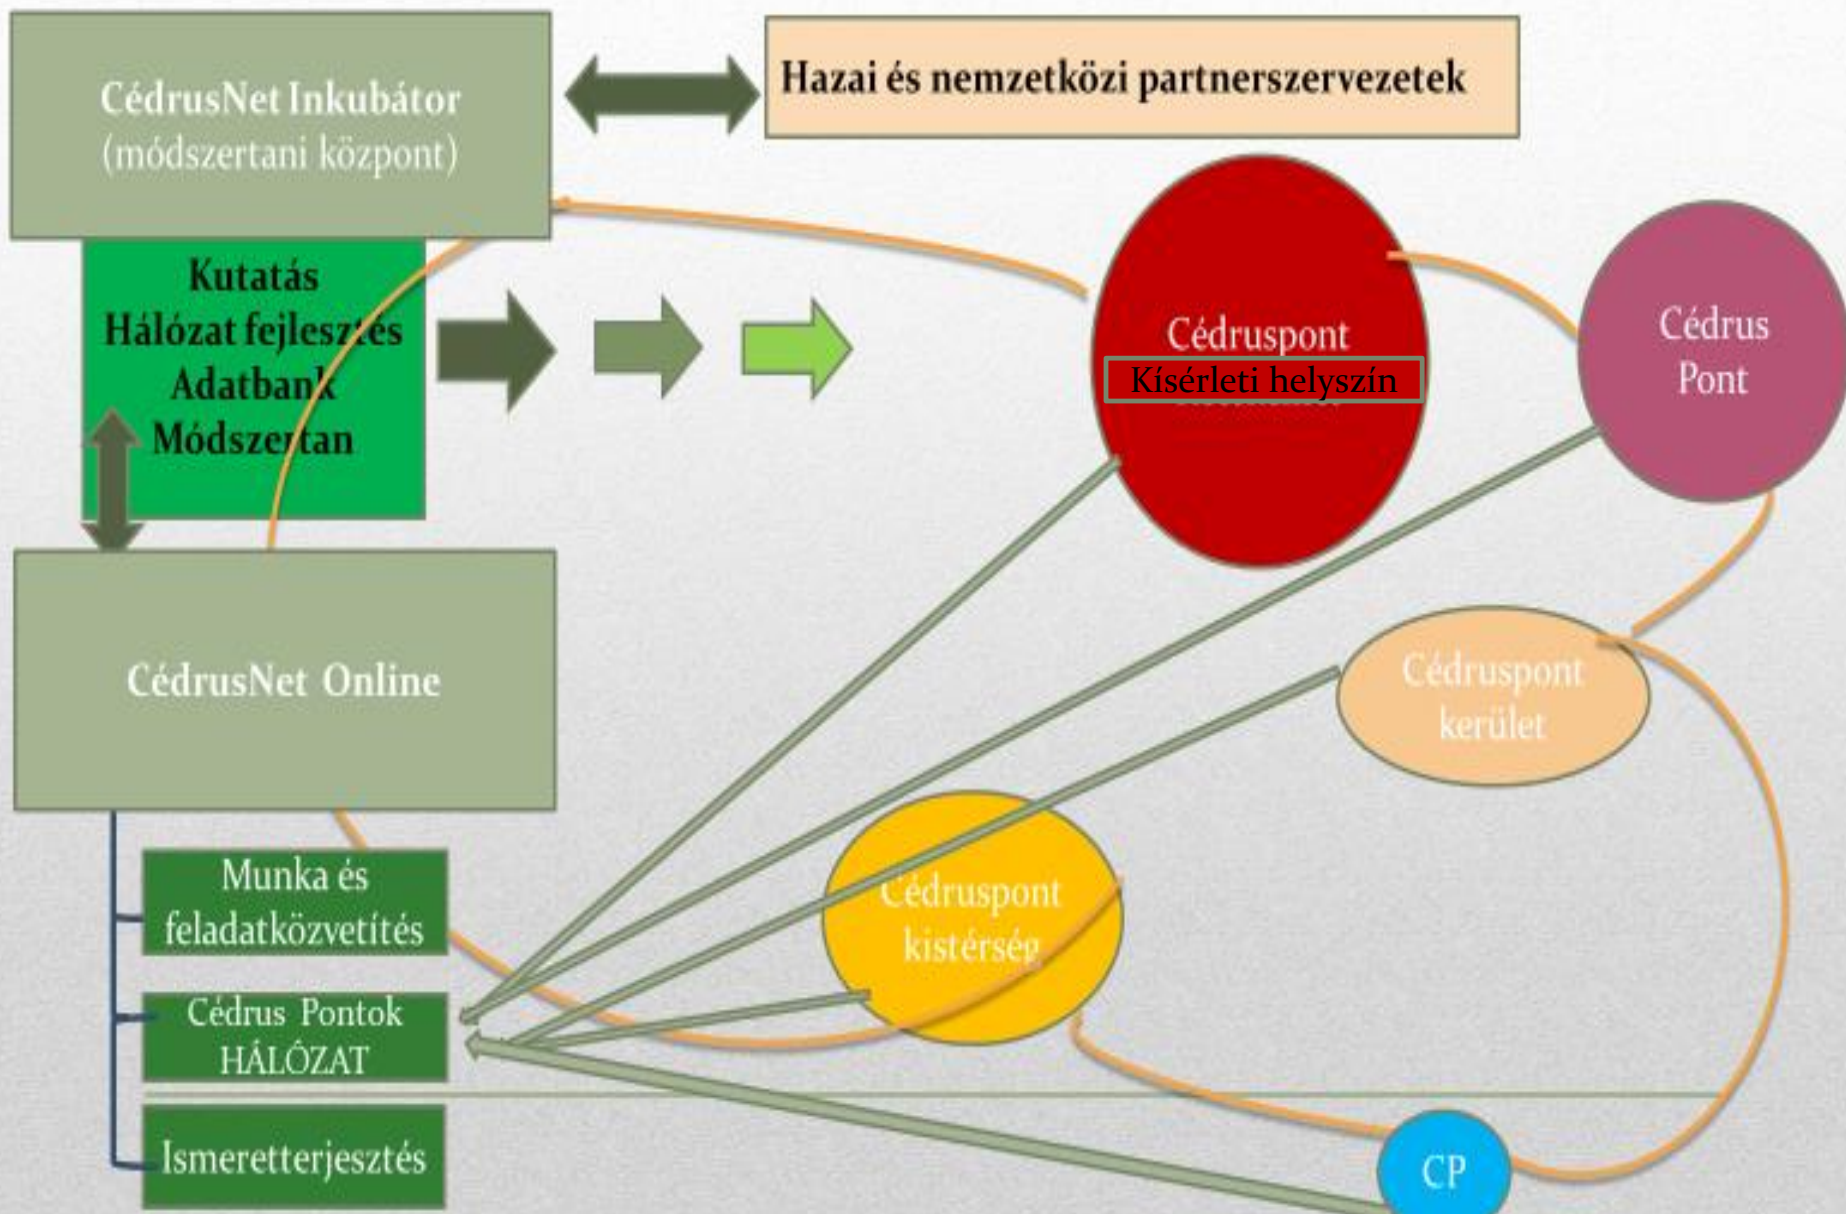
CédrusNet Inkubátor
(módszertani központ)

Hazai és nemzetközi partnerszervezetek

Kutatás
Hálózat fejlesztés
Adatbank
Módszertan

Cédruspont
Kísérleti helyszín

Cédrus
Pont

CédrusNet Online

Cédruspont
kerület

Cédruspont
kistérség

Munka és
feladatközvetítés

Cédrus Pontok
HÁLÓZAT

Ismeretterjesztés

CP